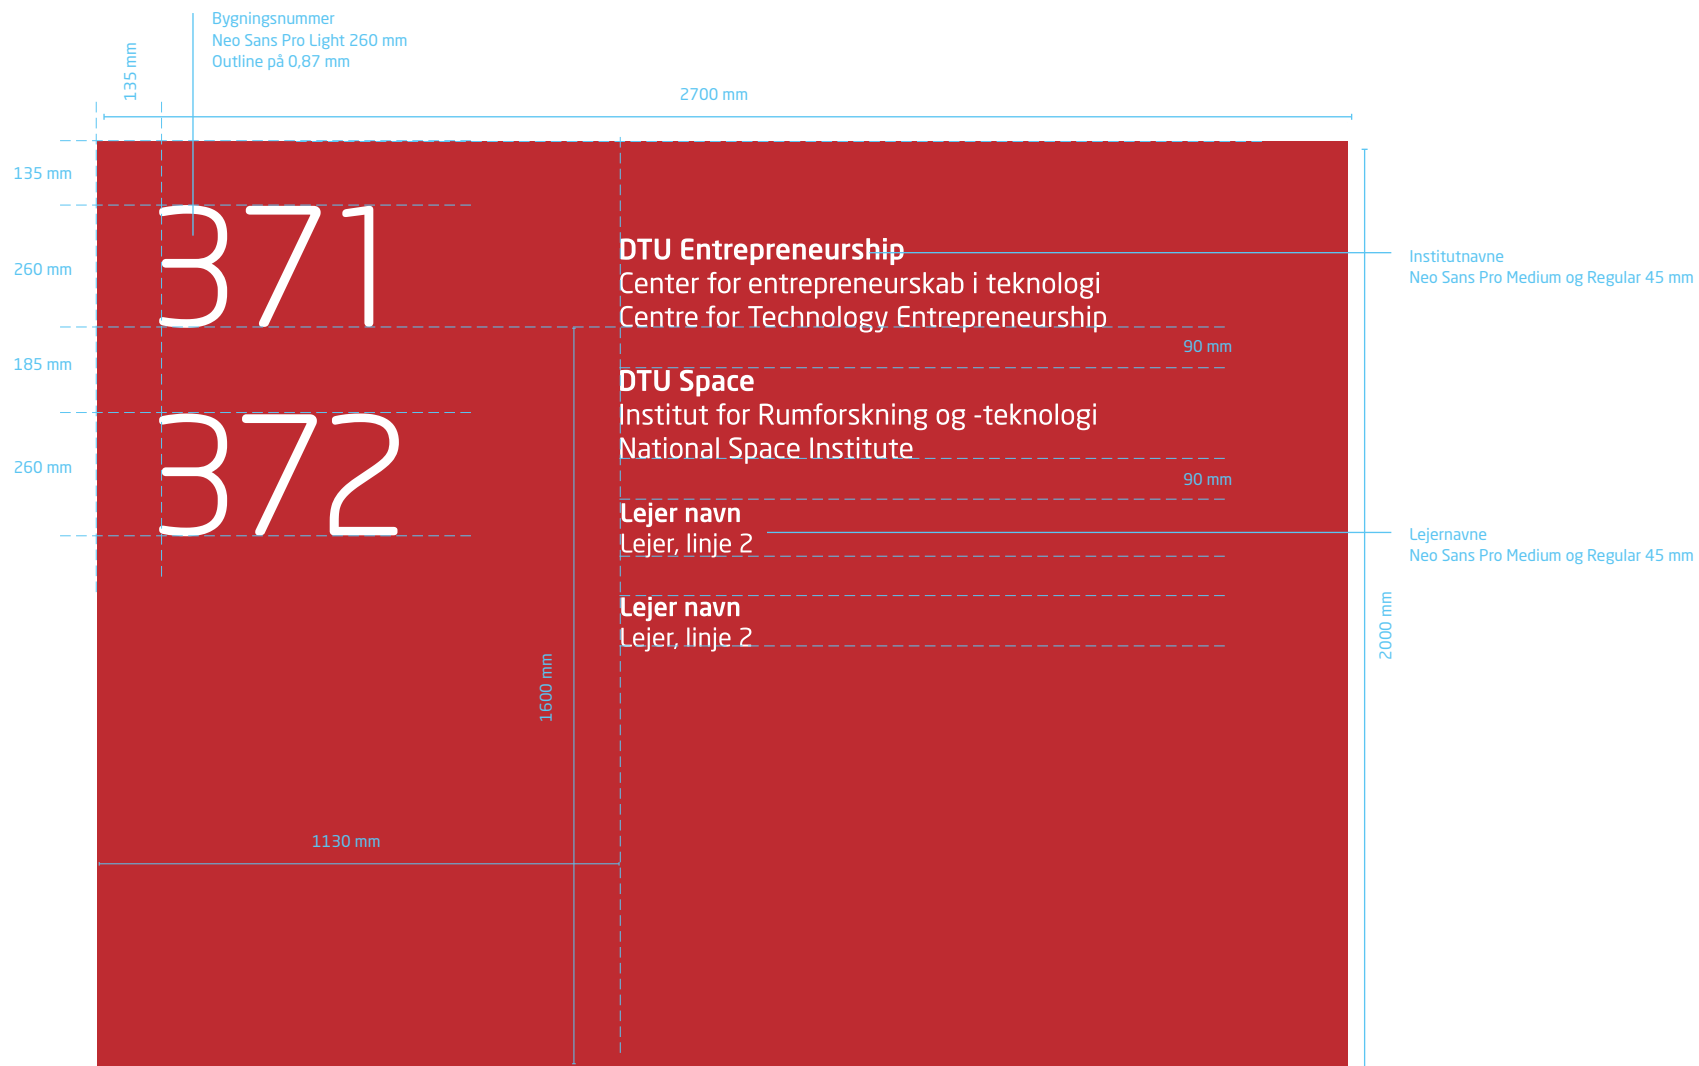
Bygningsnummer
Neo Sans Pro Light 260 mm
Outline på 0,87 mm

135 mm

2700 mm

135 mm

260 mm

185 mm

260 mm

371

372

DTU Entrepreneurship
Center for entrepreneurskab i teknologi
Centre for Technology Entrepreneurship

Institutnavne
Neo Sans Pro Medium og Regular 45 mm

90 mm

DTU Space
Institut for Rumforskning og -teknologi
National Space Institute

90 mm

Lejer navn
Lejer, linje 2

Lejernavne
Neo Sans Pro Medium og Regular 45 mm

Lejer navn
Lejer, linje 2

2000 mm

1600 mm

1130 mm